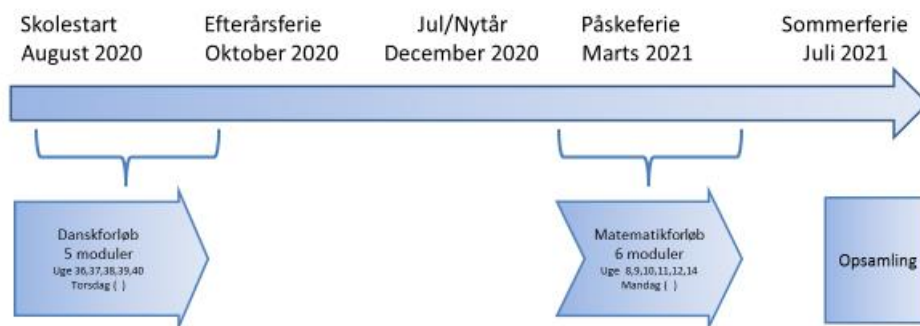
Skolestart
August 2020

Efterårsferie
Oktober 2020

Jul/Nytår
December 2020

Påskeferie
Marts 2021

Sommerferie
Juli 2021

Danskforløb
5 moduler
Uge 36,37,38,39,40
Torsdag ( )

Matematikforløb
6 moduler
Uge 8,9,10,11,12,14
Mandag ( )

Opsamling